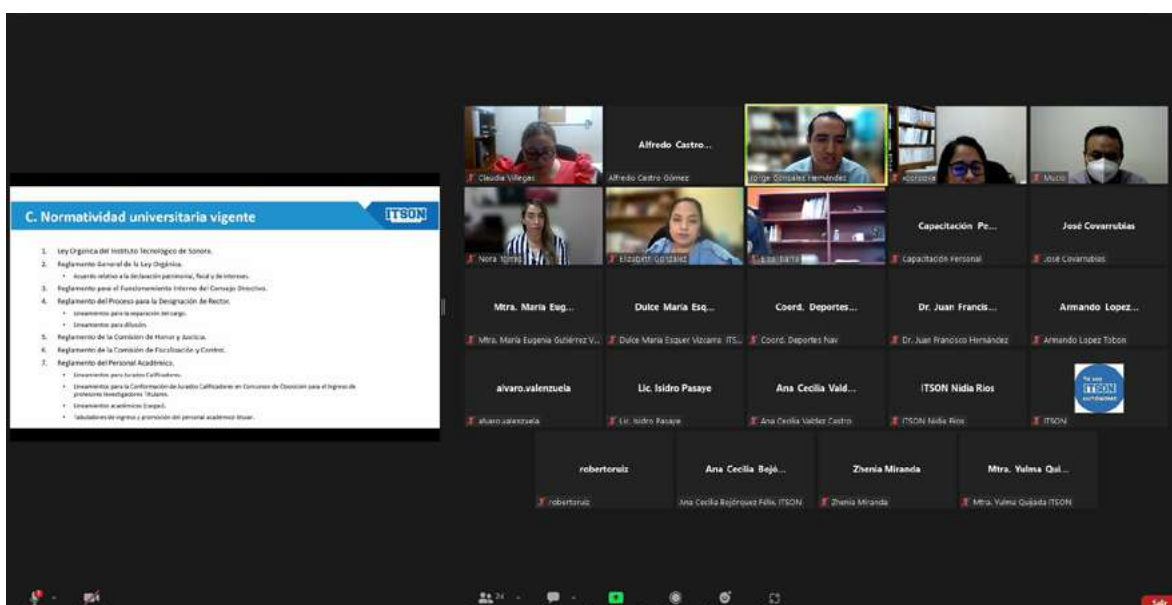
C. Normatividad universitaria vigente

ITSON

1. Ley Orgánica del Instituto Tecnológico de Sonora.
2. Reglamento General de la Ley Orgánica.
• Acuerdo relativo a la declaración patrimonial, fiscal y de intereses.
3. Reglamento para el Funcionamiento Interno del Consejo Directivo.
4. Reglamento del Proceso para la Designación de Rector.
• Lineamientos para la separación del cargo.
• Lineamientos para difusión.
5. Reglamento de la Comisión de Honor y Justicia.
6. Reglamento de la Comisión de Fiscalización y Control.
7. Reglamento del Personal Académico.
• Lineamientos para Jurados Calificadores.
• Lineamientos para la Conformación de Jurados Calificadores en Concursos de Oposición para el Ingreso de profesores investigadores Titulares.
• Lineamientos académicos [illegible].
• Tabuladores de ingreso y promoción del personal académico titular.

Claudia Villegas
Alfredo Castro...
Alfredo Castro Gómez
Jorge Gonzalez Hernández
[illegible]
Mucio
Nora Torres
Elizabeth Gonzalez
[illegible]
Capacitación Pe...
Capacitación Personal
José Covarrubias
José Covarrubias
Mtra. Maria Eug...
Mtra. María Eugenia Gutiérrez V...
Dulce Maria Esq...
Dulce María Esquer Vizcarra ITS...
Coord. Deportes...
Coord. Deportes Nav
Dr. Juan Francis...
Dr. Juan Francisco Hernández
Armando Lopez...
Armando Lopez Tabon
alvaro.valenzuela
alvaro.valenzuela
Lic. Isidro Pasaye
Lic. Isidro Pasaye
Ana Cecilia Vald...
Ana Cecilia Valdez Castro
ITSON Nidia Rios
ITSON Nidia Rios
ITSON
ITSON
robertoruiz
robertoruiz
Ana Cecilia Bojó...
Ana Cecilia Bojórquez Félix ITSON
Zhenia Miranda
Zhenia Miranda
Mtra. Yulma Qui...
Mtra. Yulma Quijada ITSON